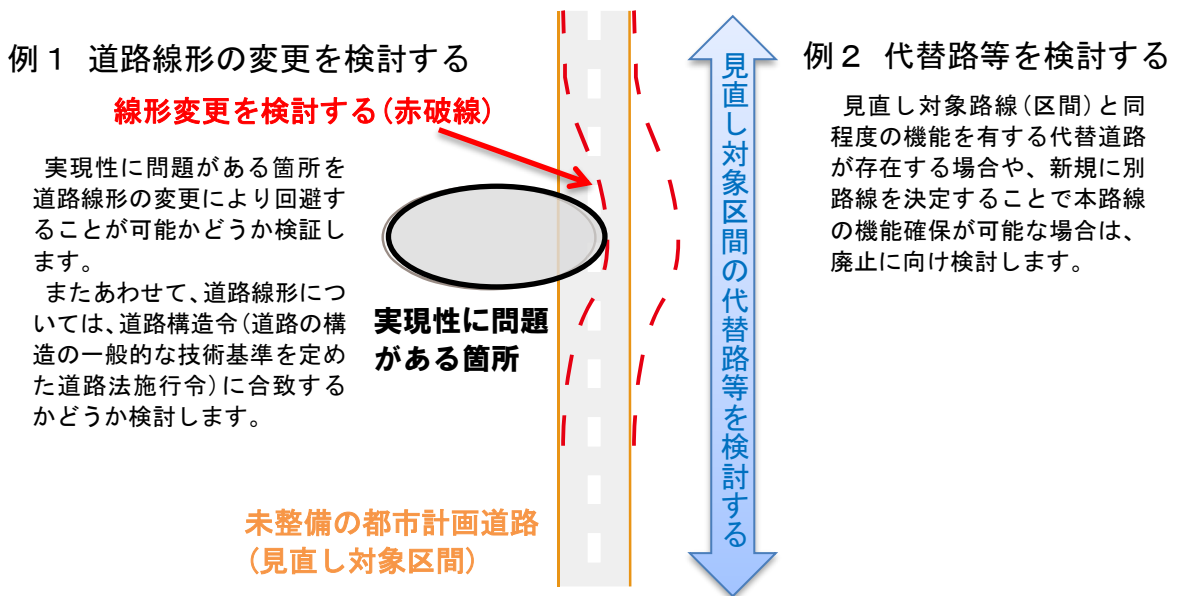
例１ 道路線形の変更を検討する

線形変更を検討する（赤破線）

実現性に問題がある箇所を道路線形の変更により回避することが可能かどうか検証します。

またあわせて、道路線形については、道路構造令（道路の構造の一般的な技術基準を定めた道路法施行令）に合致するかどうか検討します。

実現性に問題がある箇所

未整備の都市計画道路
（見直し対象区間）

見直し対象区間の代替路等を検討する

例２ 代替路等を検討する

見直し対象路線（区間）と同程度の機能を有する代替道路が存在する場合や、新規に別路線を決定することで本路線の機能確保が可能な場合は、廃止に向け検討します。